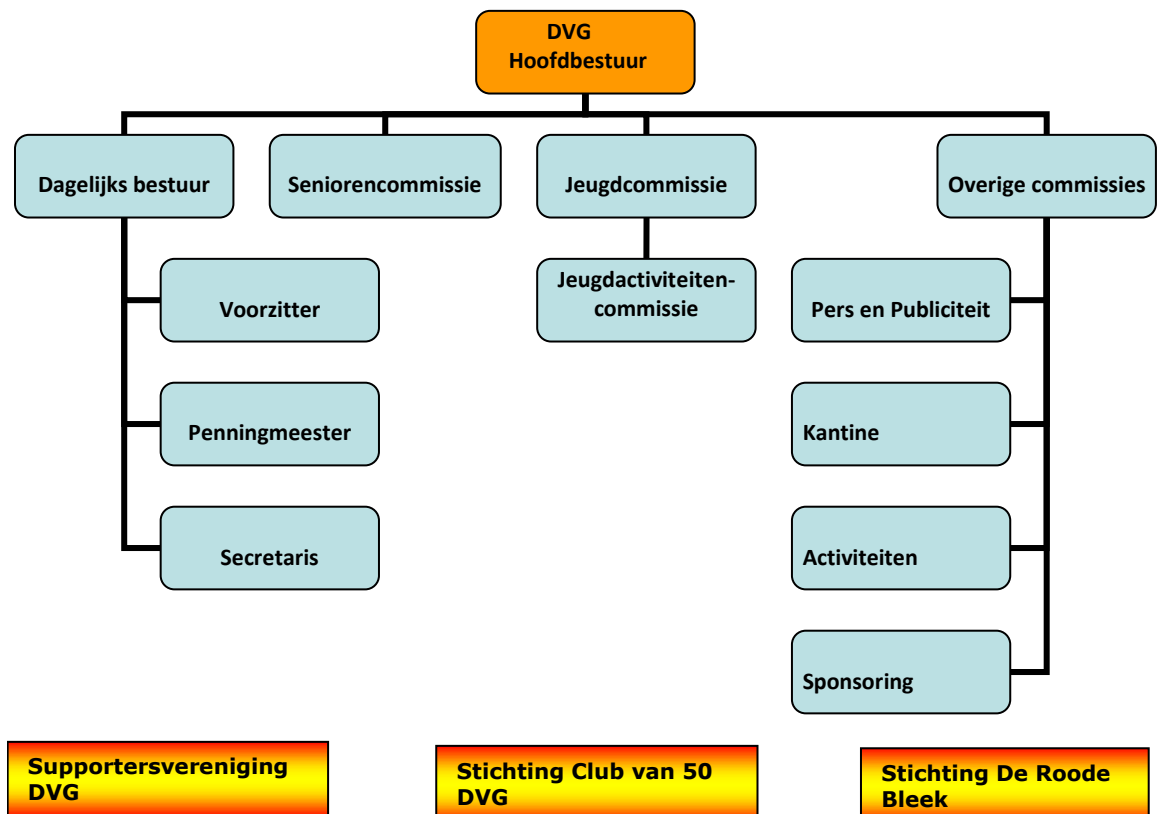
DVG
Hoofdbestuur

Dagelijks bestuur

Seniorencommissie

Jeugdcommissie

Overige commissies

Voorzitter

Penningmeester

Secretaris

Jeugdactiviteitencommissie

Pers en Publiciteit

Kantine

Activiteiten

Sponsoring

Supportersvereniging DVG

Stichting Club van 50 DVG

Stichting De Roode Bleek